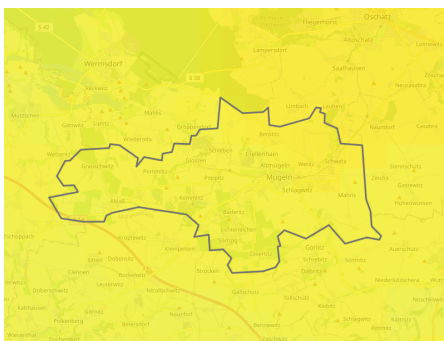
Oschatz
Wermsdorf
Mügeln
Sörnitz
S 42
S 38
Lampersdorf
Altoschatz
Limbach
Naundorf
Schweta
Kemmlitz
Zschoppach
Ablaß
Görlitz
Schlagwitz
Mahris
Leuben
Collm
Nasenberg
Wellerswalde
Grauschwitz
Hohenwussen
Ostrau
Lonnewitz
Zaschwitz
Kiebitz
Schlegelitz
Trebnitz
Gallschütz
Dürrweitzschen
Kötitz
Ostrau
Schrebitz
Gastewitz
Fremdiswalde
Böhlitz
Hof
Poppitz
Kroptewitz
Kleinpelsen
Dornreichenbach
Calbitz
Sornzig
Stennschütz
Naundorf
Pommlitz
Plotitz
Ablass
Lüttnitz
Luppa
Dahlen
Mutzschen
Glossen
Kleinforst
Zaußwitz
Niederlützschera
Dobernitz
Bockelwitz
Leisnig
Döbeln
Kaltschütz
Polkenberg
Beiersdorf
Reppen
Zschockau
Casabra
Naundorf
Zschaitz
Wagelwitz
Schrebitz
Zunschwitz
Wetterwitz
Kötsitz
Bröhsen
Dürrweitzschen
Baderitz
Grauswitz
Kattnitz
Schwarzbach
Jeesewitz
Mannschatz
Lüttewitz